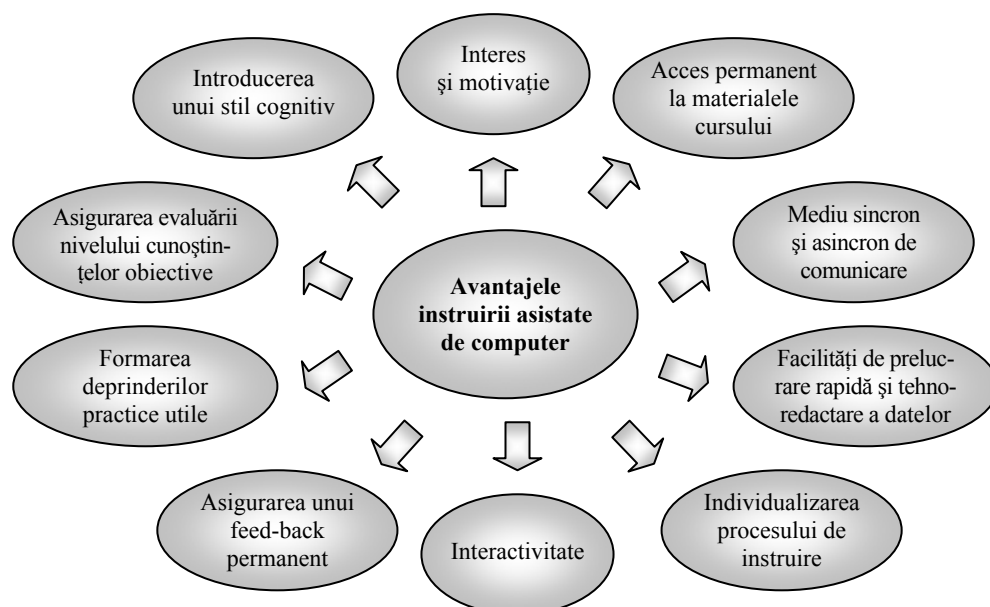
Avantajele instruirii asistate de computer

Interes şi motivaţie

Acces permanent la materialele cursului

Mediu sincron şi asincron de comunicare

Facilităţi de prelucrare rapidă şi tehnoredactare a datelor

Individualizarea procesului de instruire

Interactivitate

Asigurarea unui feed-back permanent

Formarea deprinderilor practice utile

Asigurarea evaluării nivelului cunoştinţelor obiective

Introducerea unui stil cognitiv